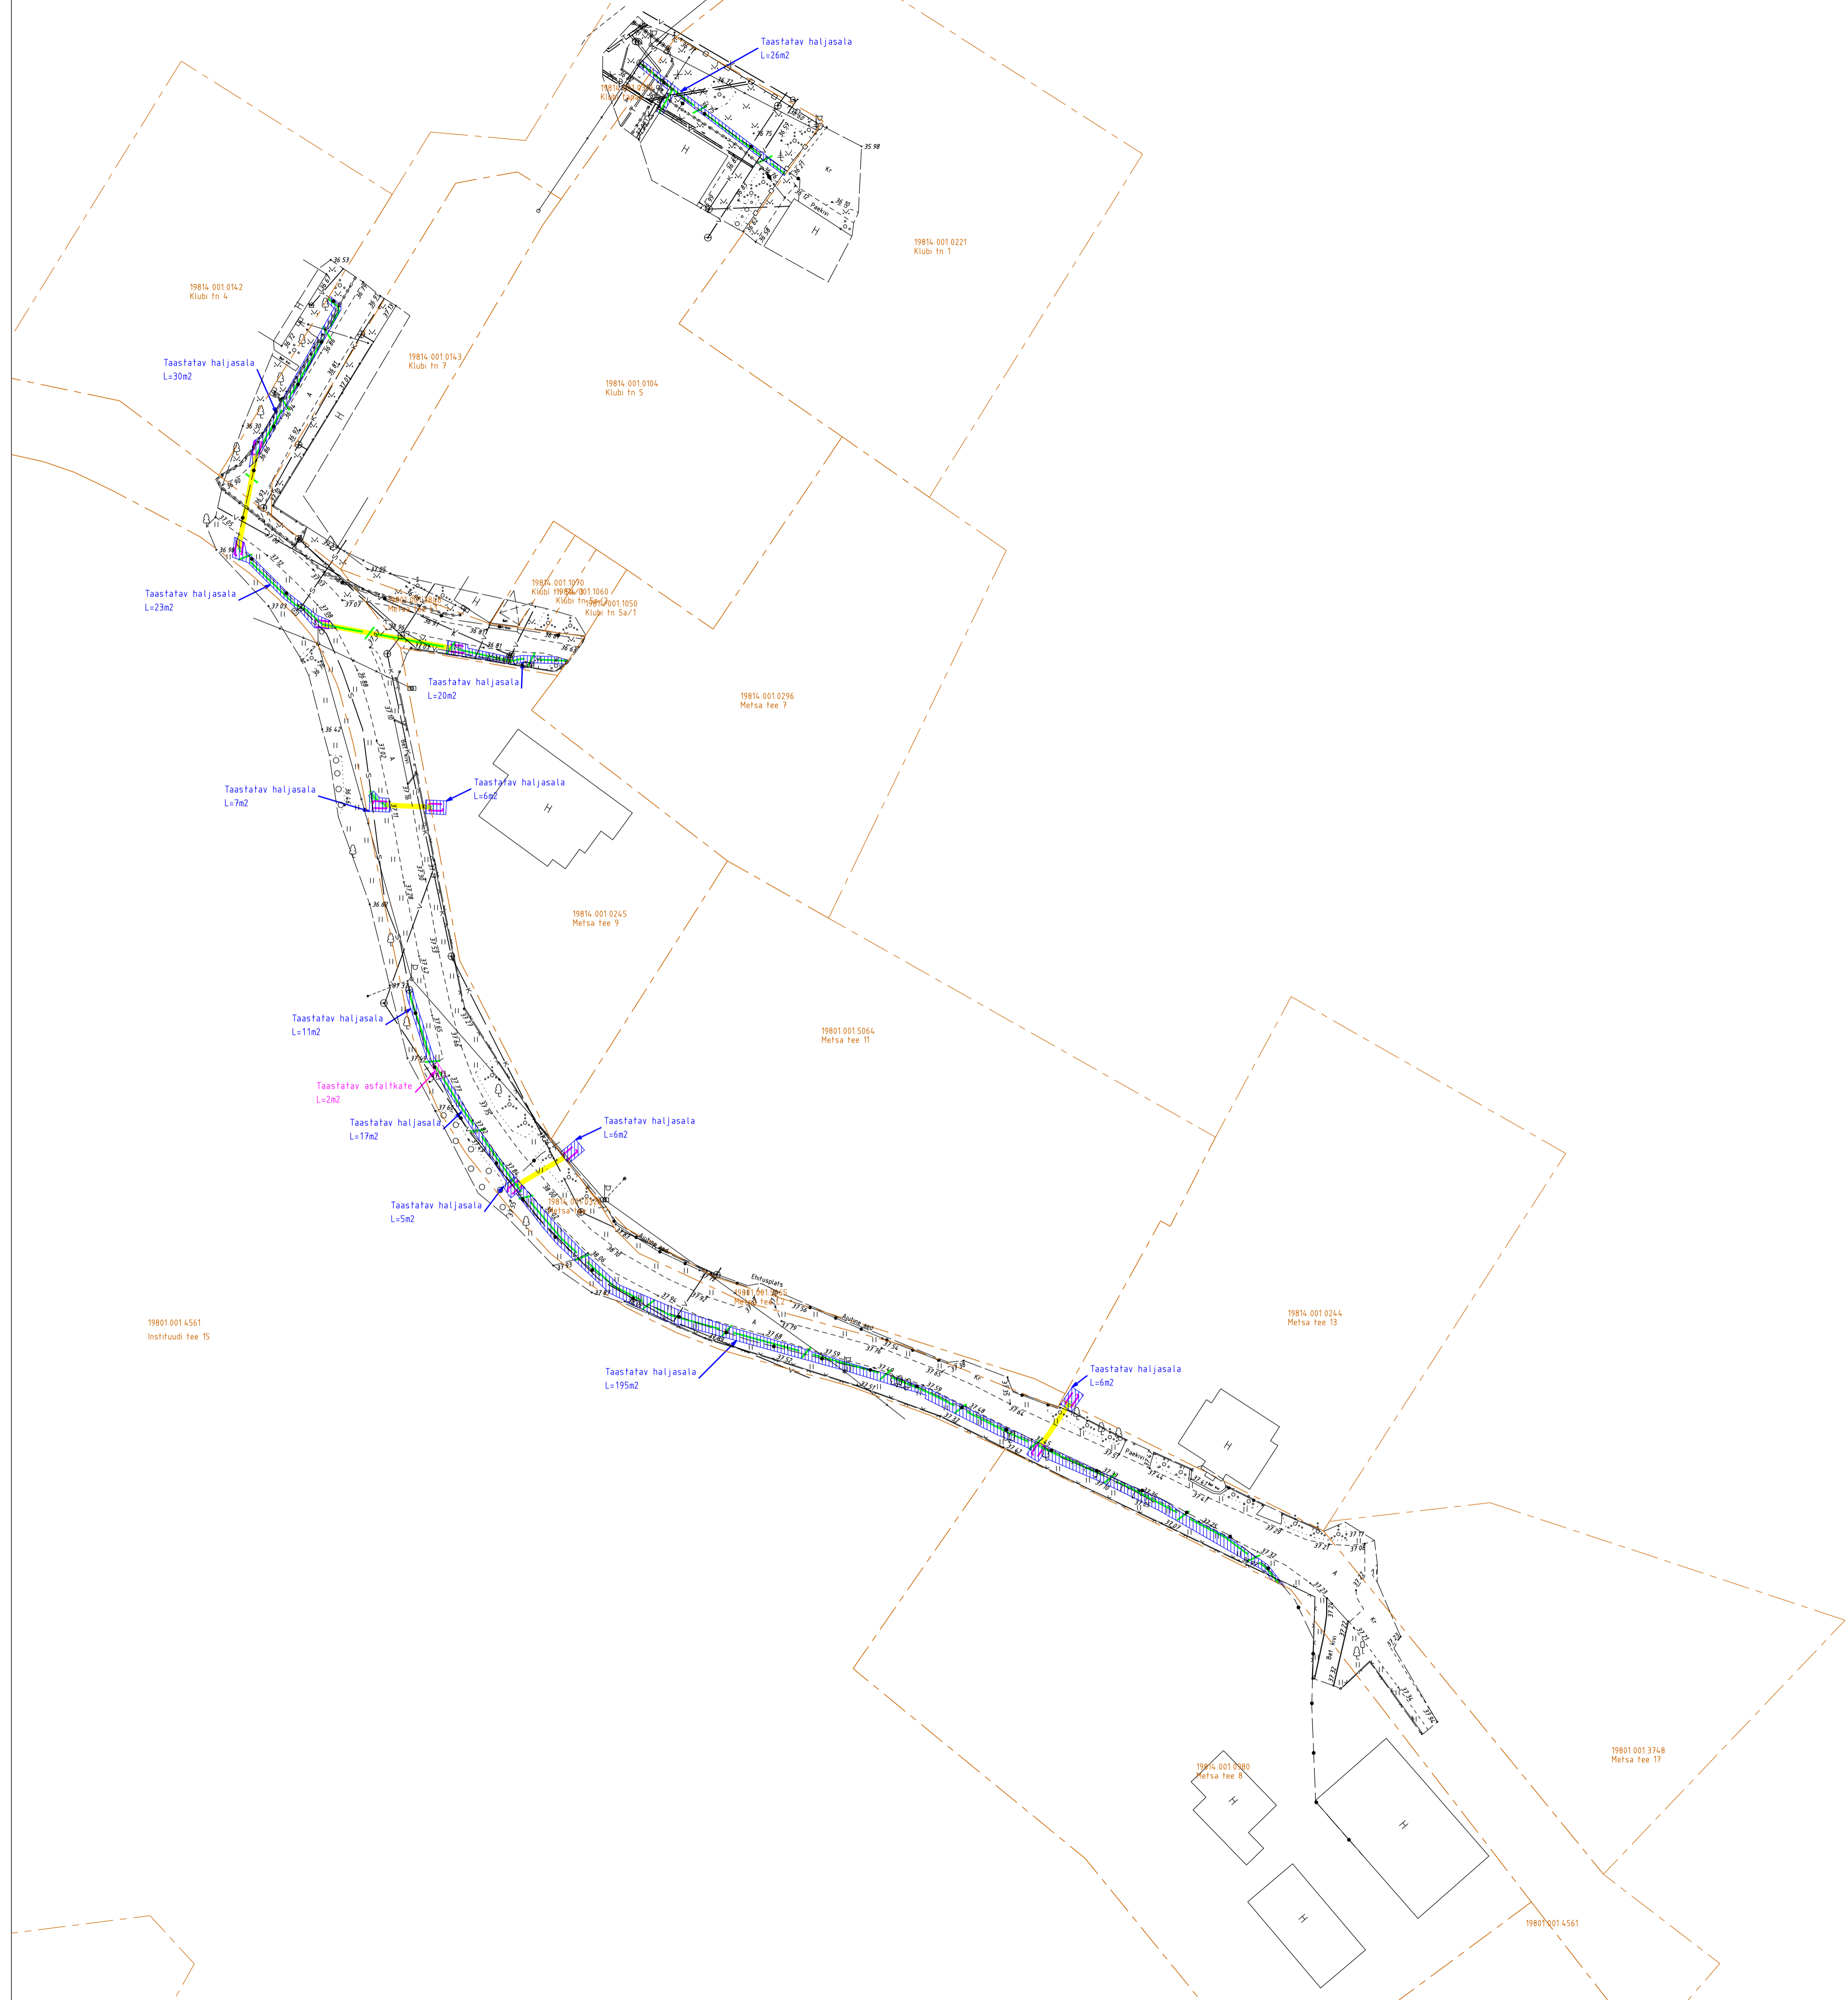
Taastatav haljasala
L=26m2

19814 001 0221
Klubi tn 1

19814 001 0142
Klubi tn 4

Taastatav haljasala
L=30m2

19814 001 0143
Klubi tn 7

19814 001 0104
Klubi tn 5

Taastatav haljasala
L=23m2

19814 001 1070
Klubi tn 5a/2

19814 001 1060
Klubi tn 5a/3

19814 001 1050
Klubi tn 5a/1

Taastatav haljasala
L=20m2

19814 001 0296
Metsa tee 7

Taastatav haljasala
L=7m2

Taastatav haljasala
L=6m2

H

19814 001 0245
Metsa tee 9

19801 001 5064
Metsa tee 11

Taastatav haljasala
L=11m2

Taastatav asfaltkate
L=2m2

Taastatav haljasala
L=17m2

Taastatav haljasala
L=6m2

Taastatav haljasala
L=5m2

Ehitusplats

19801 001 4561
Instituudi tee 15

Taastatav haljasala
L=195m2

19814 001 0244
Metsa tee 13

Taastatav haljasala
L=6m2

H

Paekivi

19814 001 0280
Metsa tee 8

19801 001 3748
Metsa tee 17

H

H

H

19801 001 4561